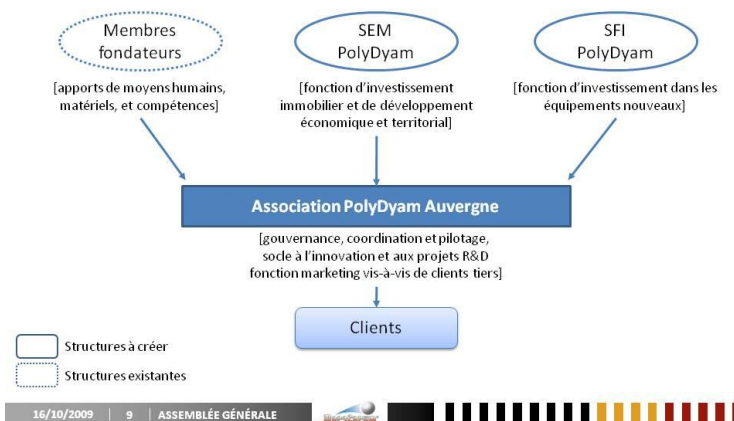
Membres fondateurs

[apports de moyens humains, matériels, et compétences]

SEM PolyDyam

[fonction d'investissement immobilier et de développement économique et territorial]

SFI PolyDyam

[fonction d'investissement dans les équipements nouveaux]

Association PolyDyam Auvergne

[gouvernance, coordination et pilotage, socle à l'innovation et aux projets R&D fonction marketing vis-à-vis de clients tiers]

Clients

Structures à créer

Structures existantes

16/10/2009 | 9 | ASSEMBLÉE GÉNÉRALE